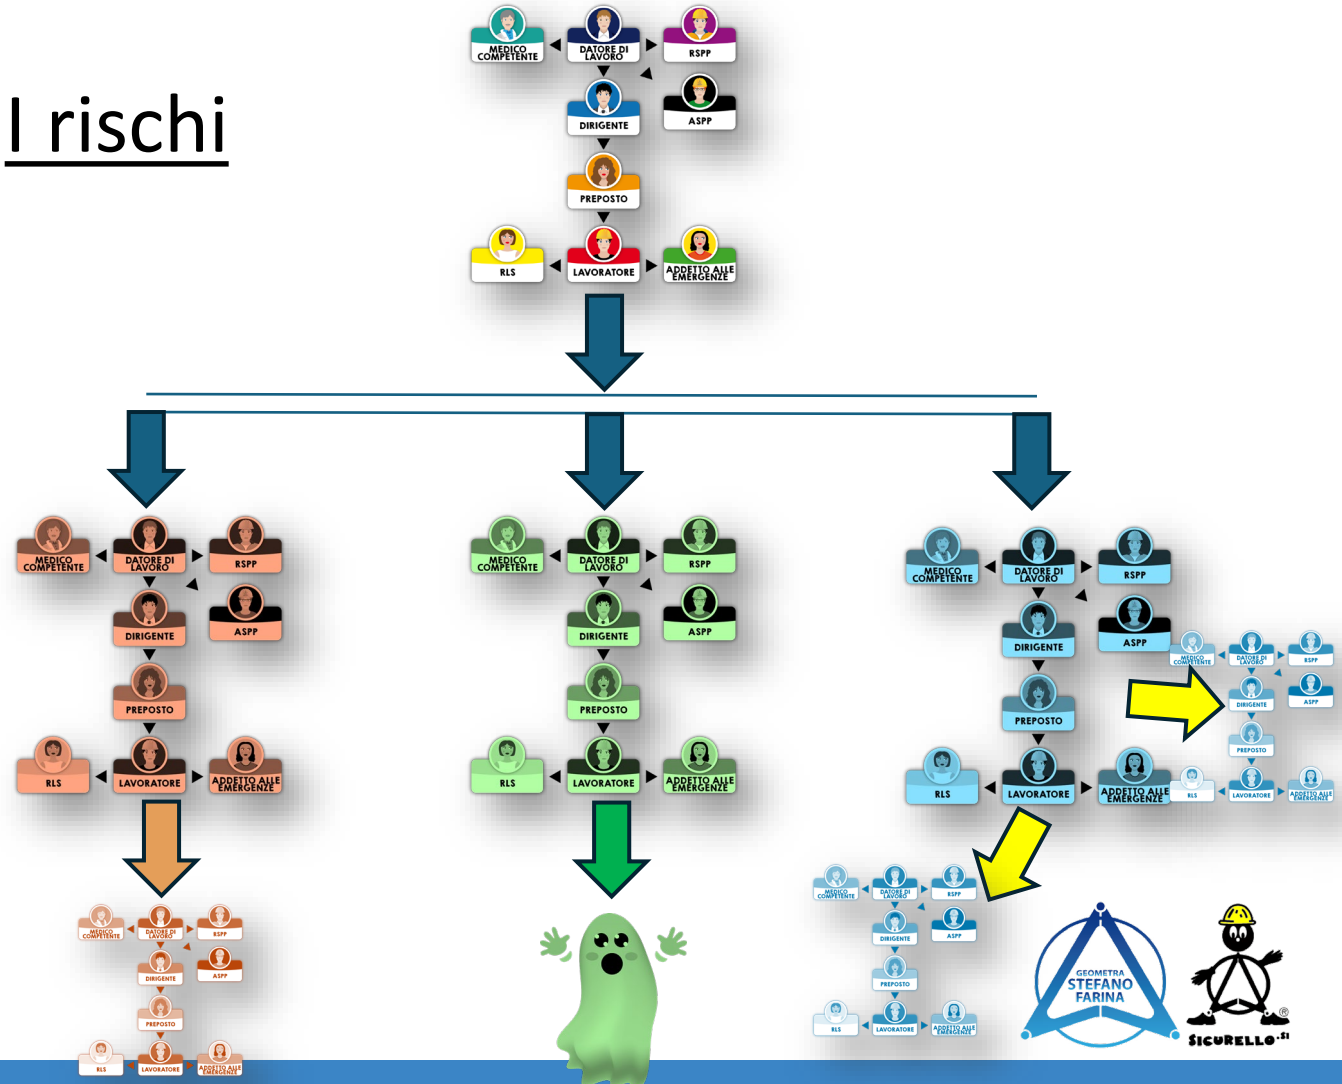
I rischi

MEDICO COMPETENTE
DATORE DI LAVORO
RSPP
DIRIGENTE
ASPP
PREPOSTO
RLS
LAVORATORE
ADDETTO ALLE EMERGENZE

MEDICO COMPETENTE
DATORE DI LAVORO
RSPP
DIRIGENTE
ASPP
PREPOSTO
RLS
LAVORATORE
ADDETTO ALLE EMERGENZE

MEDICO COMPETENTE
DATORE DI LAVORO
RSPP
DIRIGENTE
ASPP
PREPOSTO
RLS
LAVORATORE
ADDETTO ALLE EMERGENZE

MEDICO COMPETENTE
DATORE DI LAVORO
RSPP
DIRIGENTE
ASPP
PREPOSTO
RLS
LAVORATORE
ADDETTO ALLE EMERGENZE

MEDICO COMPETENTE
DATORE DI LAVORO
RSPP
DIRIGENTE
ASPP
PREPOSTO
RLS
LAVORATORE
ADDETTO ALLE EMERGENZE

MEDICO COMPETENTE
DATORE DI LAVORO
RSPP
DIRIGENTE
ASPP
PREPOSTO
RLS
LAVORATORE
ADDETTO ALLE EMERGENZE

MEDICO COMPETENTE
DATORE DI LAVORO
RSPP
DIRIGENTE
ASPP
PREPOSTO
RLS
LAVORATORE
ADDETTO ALLE EMERGENZE

GEOMETRA STEFANO FARINA

SICURELLO.SI ®